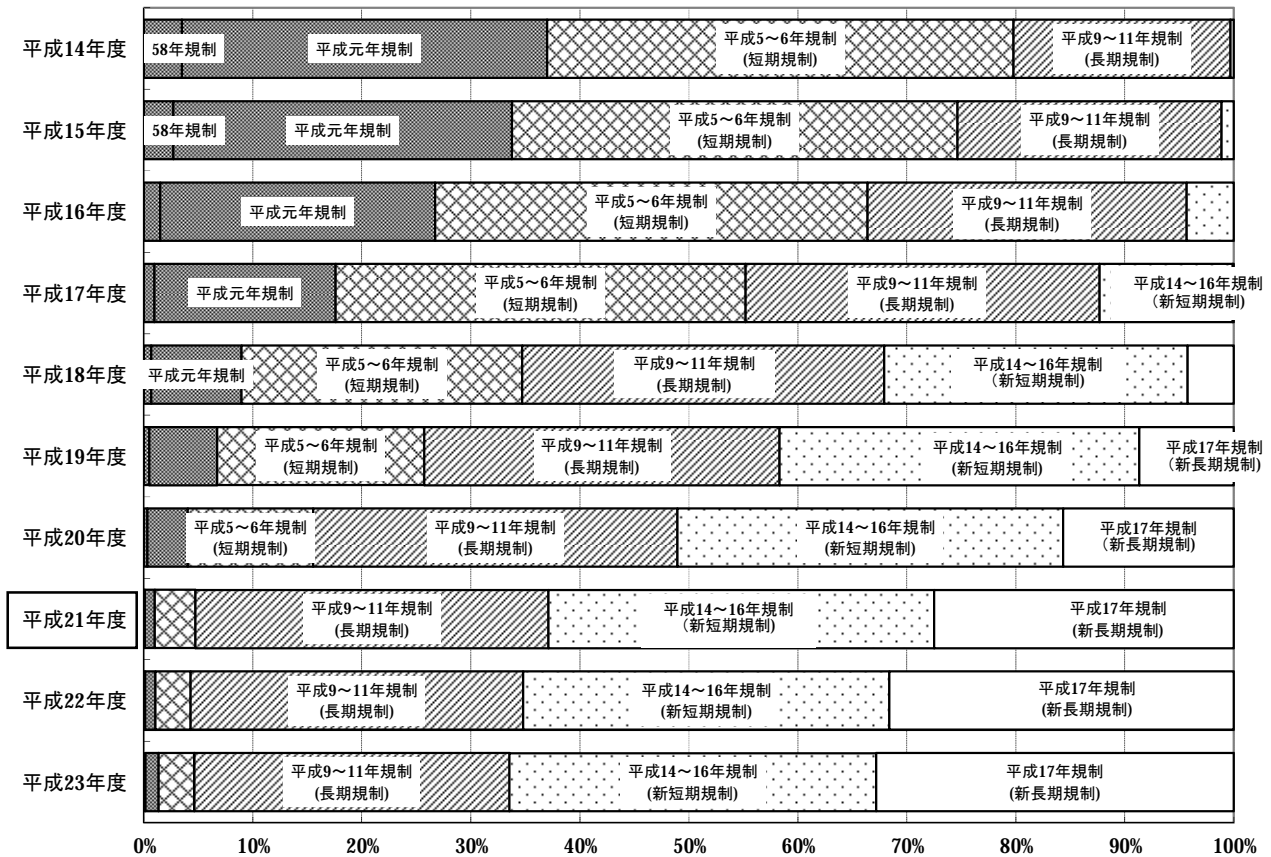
平成14年度
58年規制
平成元年規制
平成5～6年規制
(短期規制)
平成9～11年規制
(長期規制)

平成15年度
58年規制
平成元年規制
平成5～6年規制
(短期規制)
平成9～11年規制
(長期規制)

平成16年度
平成元年規制
平成5～6年規制
(短期規制)
平成9～11年規制
(長期規制)

平成17年度
平成元年規制
平成5～6年規制
(短期規制)
平成9～11年規制
(長期規制)
平成14～16年規制
(新短期規制)

平成18年度
平成元年規制
平成5～6年規制
(短期規制)
平成9～11年規制
(長期規制)
平成14～16年規制
(新短期規制)

平成19年度
平成5～6年規制
(短期規制)
平成9～11年規制
(長期規制)
平成14～16年規制
(新短期規制)
平成17年規制
(新長期規制)

平成20年度
平成5～6年規制
(短期規制)
平成9～11年規制
(長期規制)
平成14～16年規制
(新短期規制)
平成17年規制
(新長期規制)

平成21年度
平成9～11年規制
(長期規制)
平成14～16年規制
(新短期規制)
平成17年規制
(新長期規制)

平成22年度
平成9～11年規制
(長期規制)
平成14～16年規制
(新短期規制)
平成17年規制
(新長期規制)

平成23年度
平成9～11年規制
(長期規制)
平成14～16年規制
(新短期規制)
平成17年規制
(新長期規制)

0% 10% 20% 30% 40% 50% 60% 70% 80% 90% 100%